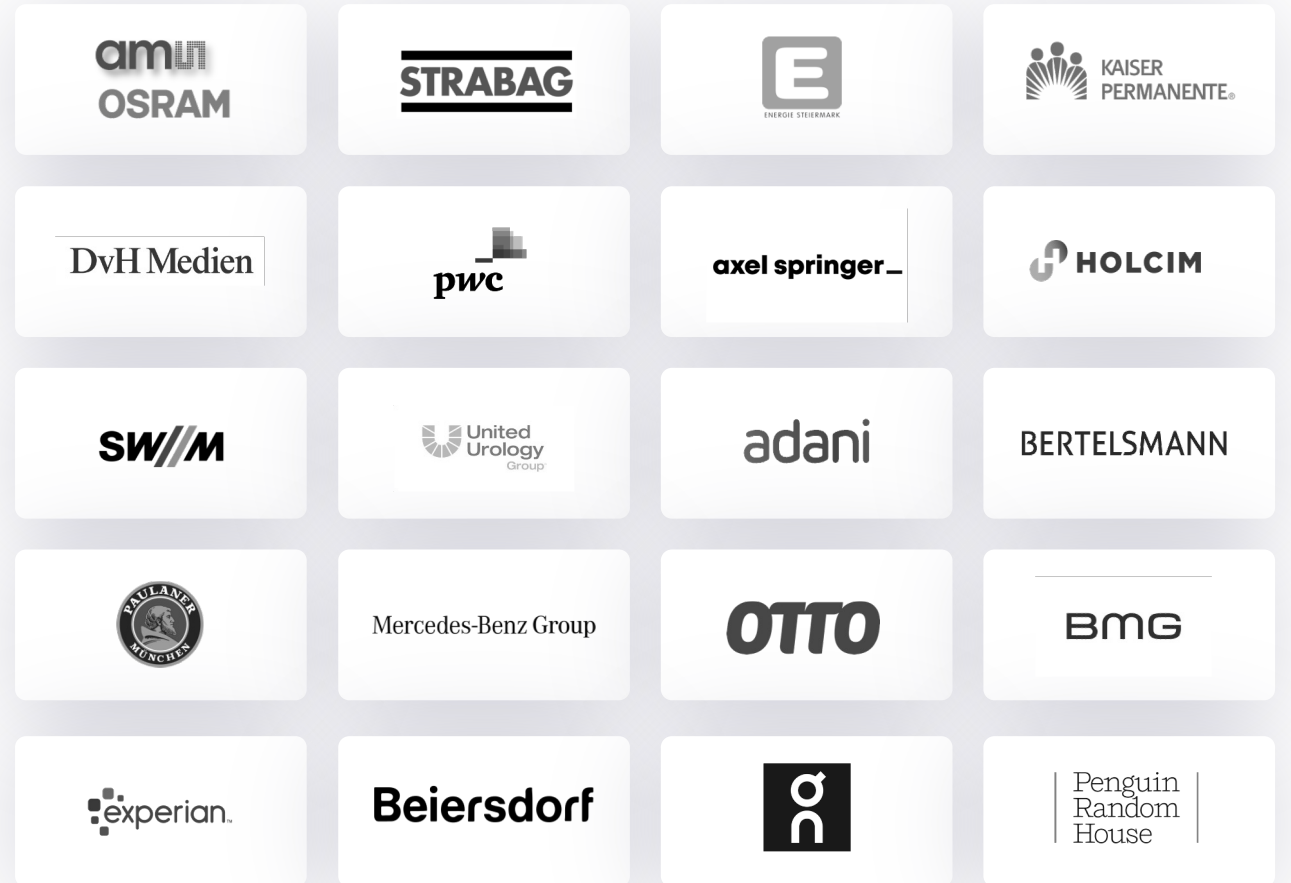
ams OSRAM

STRABAG

E
ENERGIE STEIERMARK

KAISER PERMANENTE®

DvH Medien

pwc

axel springer_

HOLCIM

SWM

United Urology Group

adani

BERTELSMANN

PAULANER MÜNCHEN

Mercedes-Benz Group

OTTO

BMG

experian™

Beiersdorf

Penguin Random House